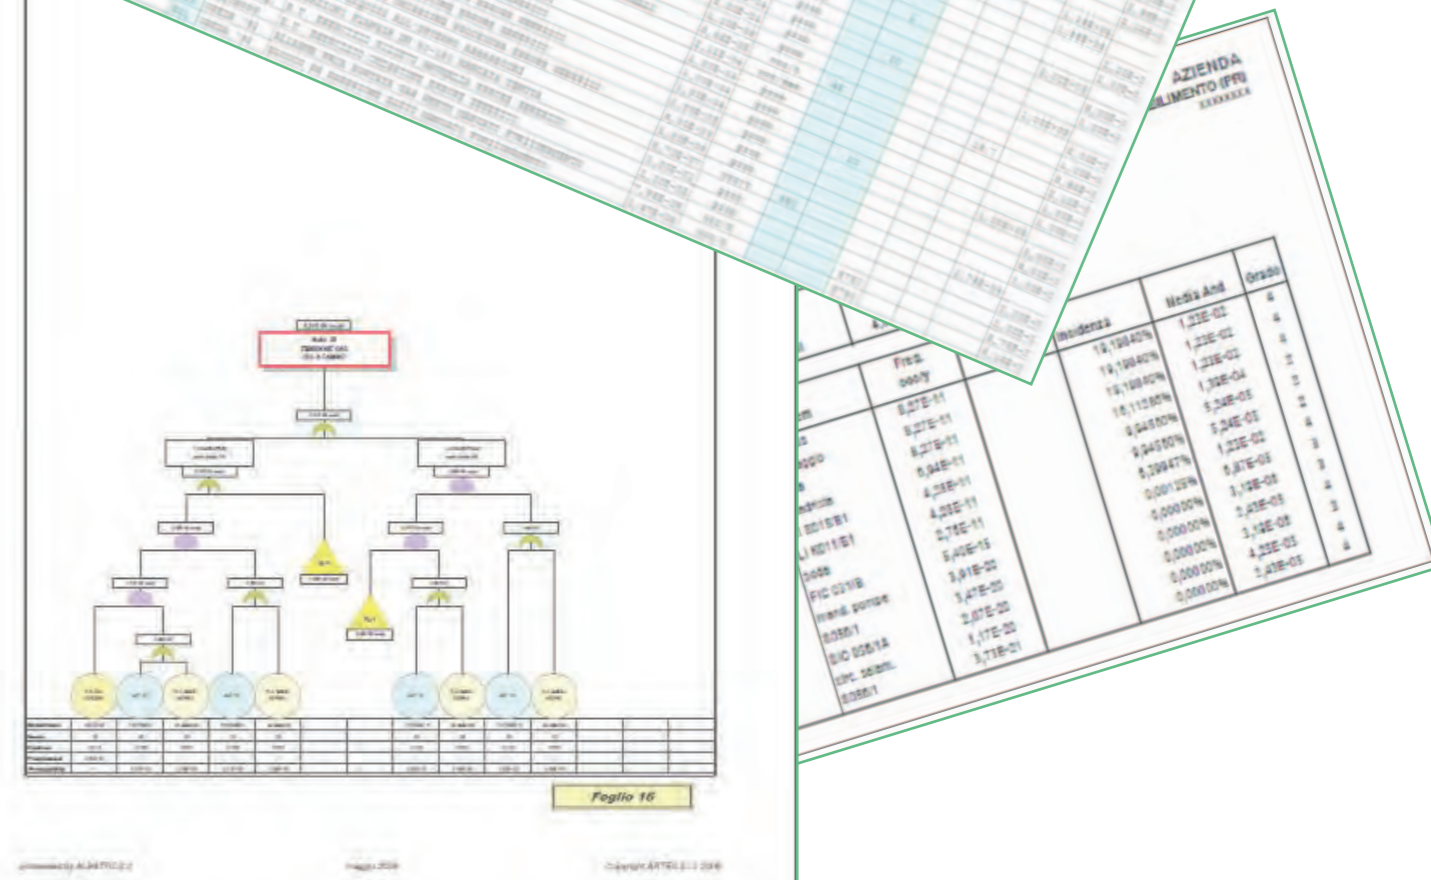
AZIENDA
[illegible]LIMENTO (FR)

| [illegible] | Freq. occ/y | | Incidenza | Media Ant. | Grado |
|---|---|---|---|---|---|
| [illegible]m | 6,07E-11 | | 19,19840% | 1,23E-02 | 4 |
| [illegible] | 6,07E-11 | | 19,19840% | 1,23E-02 | 4 |
| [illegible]aggio | 6,07E-11 | | 19,19840% | 1,23E-02 | 4 |
| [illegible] | 5,94E-11 | | 19,11285% | 1,30E-04 | 2 |
| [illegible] | 4,23E-11 | | 9,94550% | 5,24E-03 | 3 |
| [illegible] 0015/E1 | 4,05E-11 | | 9,94550% | 5,24E-03 | 2 |
| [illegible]LI K011/E1 | 2,75E-11 | | 6,29947% | 1,23E-02 | 4 |
| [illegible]0058 | 5,40E-15 | | 0,00125% | 5,67E-03 | 3 |
| FIC 0218 | 3,81E-20 | | 0,00000% | 3,13E-03 | 3 |
| mand. pompe | 3,47E-20 | | 0,00000% | 2,43E-03 | 4 |
| 0058/1 | 2,67E-20 | | 0,00000% | 3,13E-03 | 3 |
| SIC 058/1A | 1,17E-20 | | 0,00000% | 4,23E-03 | 4 |
| circ. selem. | 3,71E-21 | | 0,00000% | 2,43E-03 | 4 |
| 0058/1 | | | | | 4 |

Foglio 16

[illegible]

maggio 2008

Copyright ARTES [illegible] 2008